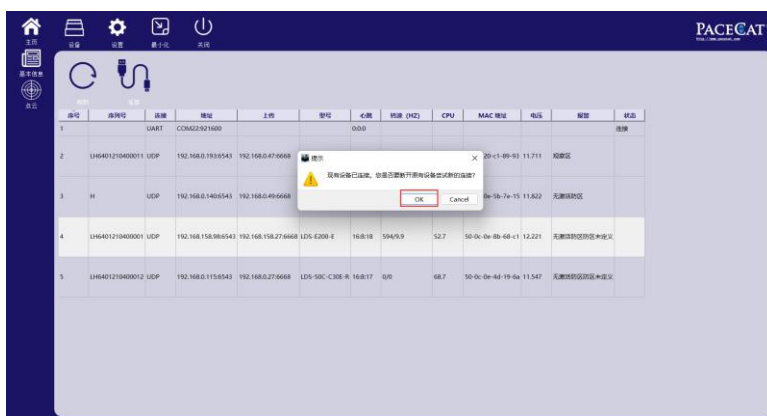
主页
基本信息
点云

设备　设置　最小化　关闭

PACECAT

刷新　连接

| 序号 | 序列号 | 连接 | 地址 | 上传 | 型号 | 心跳 | 转速 (HZ) | CPU | MAC 地址 | 电压 | 报警 | 状态 |
|---|---|---|---|---|---|---|---|---|---|---|---|---|
| 1 | | UART | COM22:921600 | | | 0:0:0 | | | | | | 连接 |
| 2 | LH6401210400011 | UDP | 192.168.0.193:6543 | 192.168.0.47:6668 | | | | | 20-c1-09-93 | 11.711 | 观察区 | |
| 3 | H | UDP | 192.168.0.140:6543 | 192.168.0.49:6668 | | | | | 0e-5b-7e-15 | 11.822 | 无激活防区 | |
| 4 | LH6401210400001 | UDP | 192.168.158.98:6543 | 192.168.158.27:6668 | LDS-E200-E | 16:8:18 | 594/9.9 | 52.7 | 50-0c-0e-8b-68-c1 | 12.221 | 无激活防区防区未定义 | |
| 5 | LH6401210400012 | UDP | 192.168.0.115:6543 | 192.168.0.27:6668 | LDS-50C-C30E-R | 16:8:17 | 0/0 | 68.7 | 50-0c-0e-4d-19-6a | 11.547 | 无激活防区防区未定义 | |

提示
现有设备已连接，您是否要断开原有设备尝试新的连接?
OK　Cancel